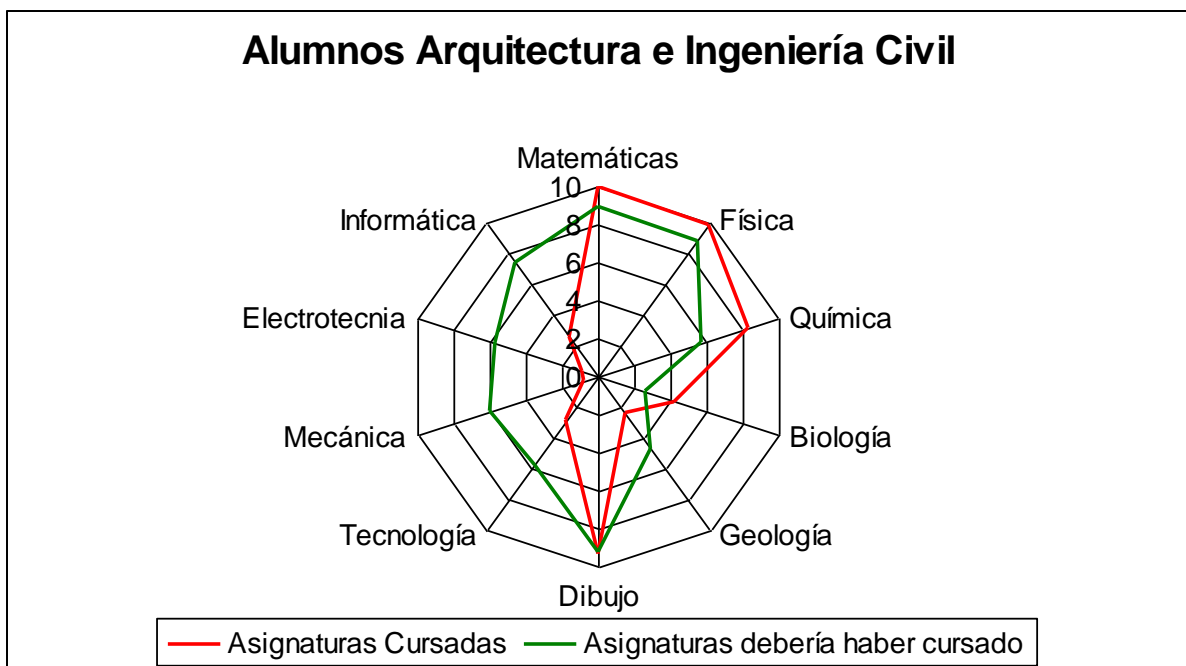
Alumnos Arquitectura e Ingeniería Civil

Matemáticas
10
8
6
4
2
0
Física
Química
Biología
Geología
Dibujo
Tecnología
Mecánica
Electrotecnia
Informática

Asignaturas Cursadas
Asignaturas debería haber cursado